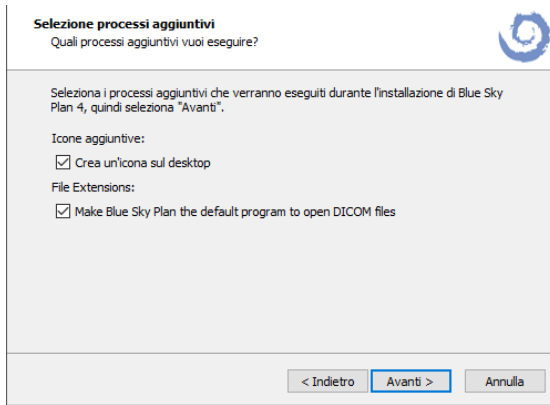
Selezione processi aggiuntivi
Quali processi aggiuntivi vuoi eseguire?

Seleziona i processi aggiuntivi che verranno eseguiti durante l'installazione di Blue Sky Plan 4, quindi seleziona "Avanti".

Icone aggiuntive:

Crea un'icona sul desktop

File Extensions:

Make Blue Sky Plan the default program to open DICOM files

< Indietro
Avanti >
Annulla